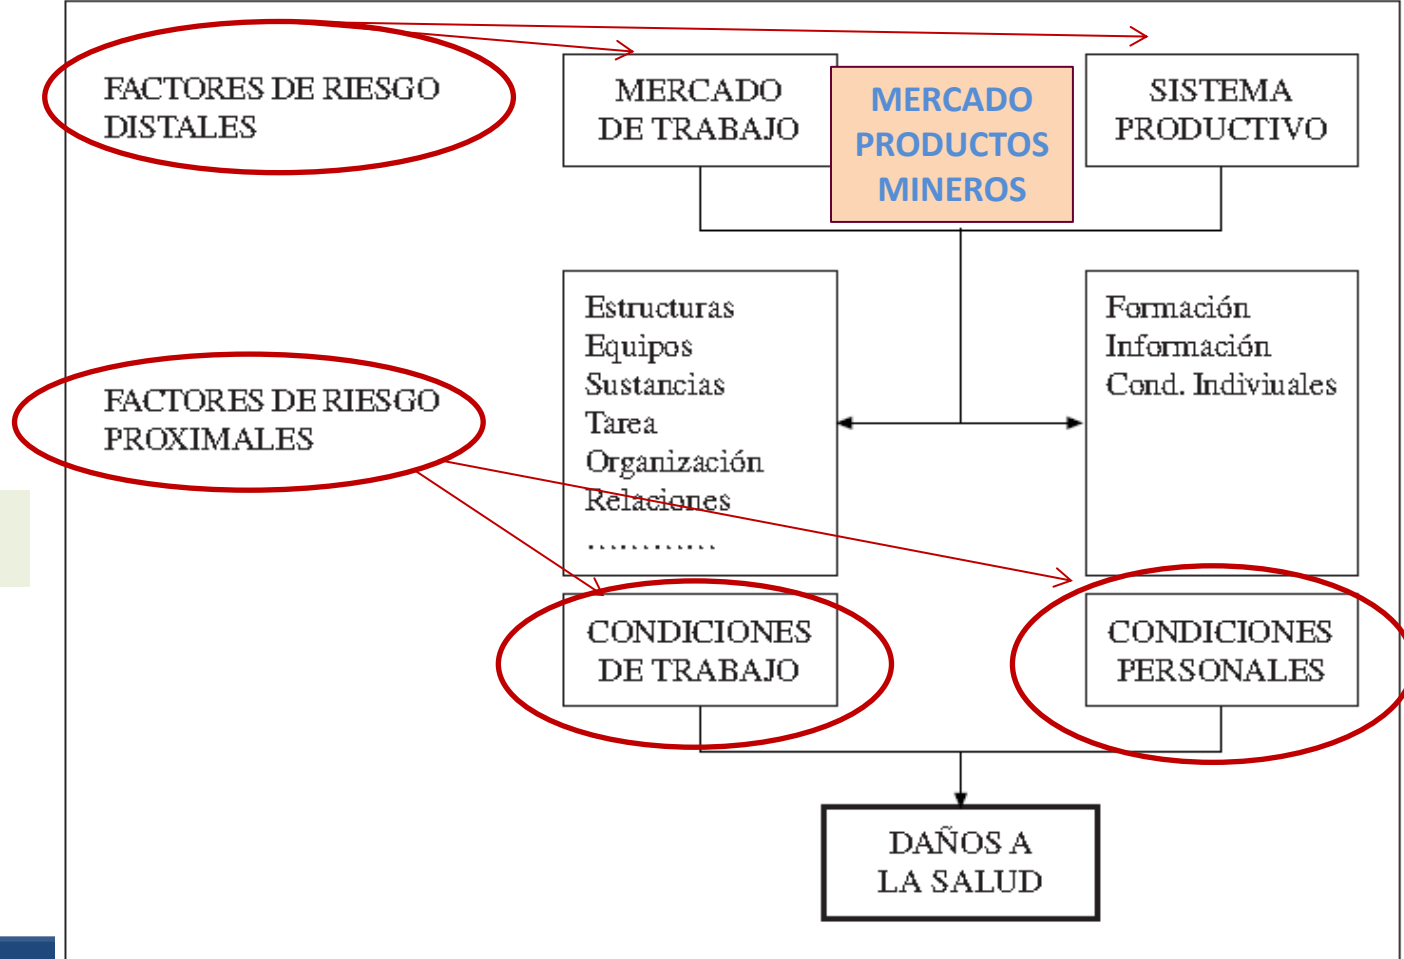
FACTORES DE RIESGO DISTALES

MERCADO DE TRABAJO

MERCADO PRODUCTOS MINEROS

SISTEMA PRODUCTIVO

FACTORES DE RIESGO PROXIMALES

Estructuras
Equipos
Sustancias
Tarea
Organización
Relaciones
............

Formación
Información
Cond. Indiviuales

CONDICIONES DE TRABAJO

CONDICIONES PERSONALES

DAÑOS A LA SALUD